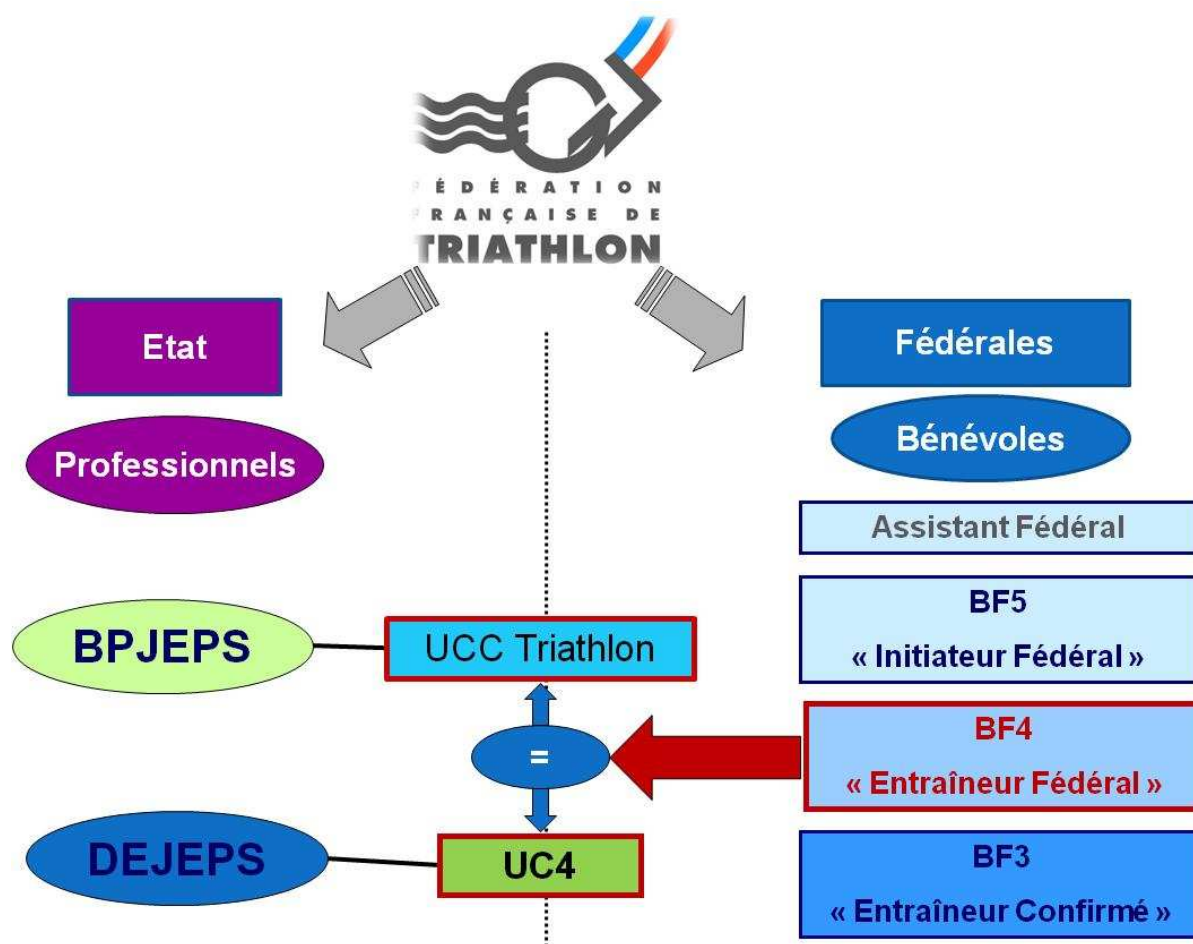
ÉDÉRATION
RANÇAISE DE
TRIATHLON

Etat

Professionnels

Fédérales

Bénévoles

Assistant Fédéral

BF5
« Initiateur Fédéral »

BPJEPS

UCC Triathlon

=

BF4
« Entraîneur Fédéral »

DEJEPS

UC4

BF3
« Entraîneur Confirmé »